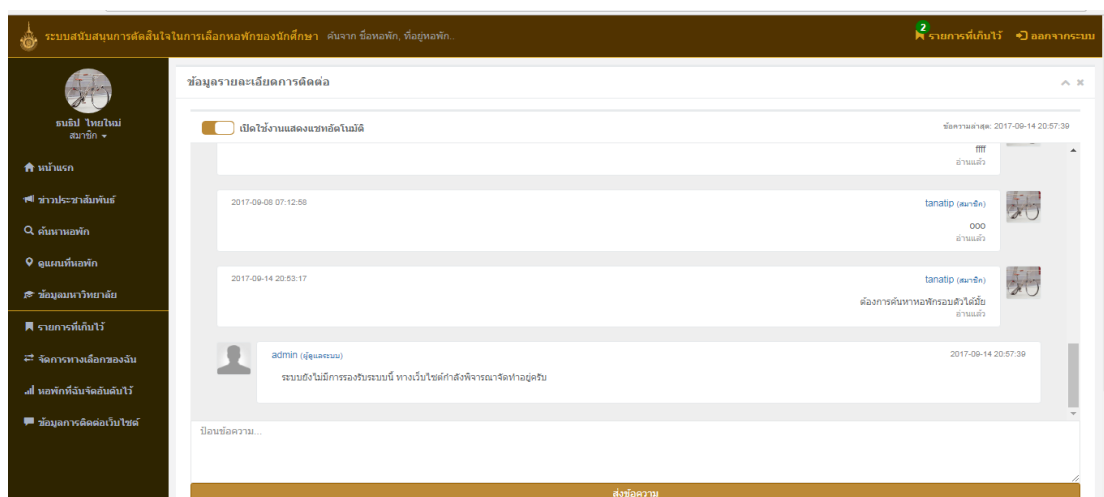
ระบบสนับสนุนการตัดสินใจในการเลือกหอพักของนักศึกษา ค้นจาก ชื่อหอพัก, ที่อยู่หอพัก..

2 รายการที่เก็บไว้ ออกจากระบบ

ธนธิป ไทยใหม่
สมาชิก

หน้าแรก
ข่าวประชาสัมพันธ์
ค้นหาหอพัก
ดูแผนที่หอพัก
ข้อมูลมหาวิทยาลัย
รายการที่เก็บไว้
จัดการทางเลือกของฉัน
หอพักที่ฉันจัดอันดับไว้
ข้อมูลการติดต่อเว็บไซต์

ข้อมูลรายละเอียดการติดต่อ

เปิดใช้งานแสดงแชทอัตโนมัติ

ข้อความล่าสุด: 2017-09-14 20:57:39

ffff
อ่านแล้ว

2017-09-08 07:12:58
tanatip (สมาชิก)
ooo
อ่านแล้ว

2017-09-14 20:53:17
tanatip (สมาชิก)
ต้องการค้นหาหอพักรอบตัวได้มั้ย
อ่านแล้ว

admin (ผู้ดูแลระบบ)
2017-09-14 20:57:39
ระบบยังไม่มีการรองรับระบบนี้ ทางเว็บไซต์กำลังพิจารณาจัดทำอยู่ครับ

ป้อนข้อความ...

ส่งข้อความ